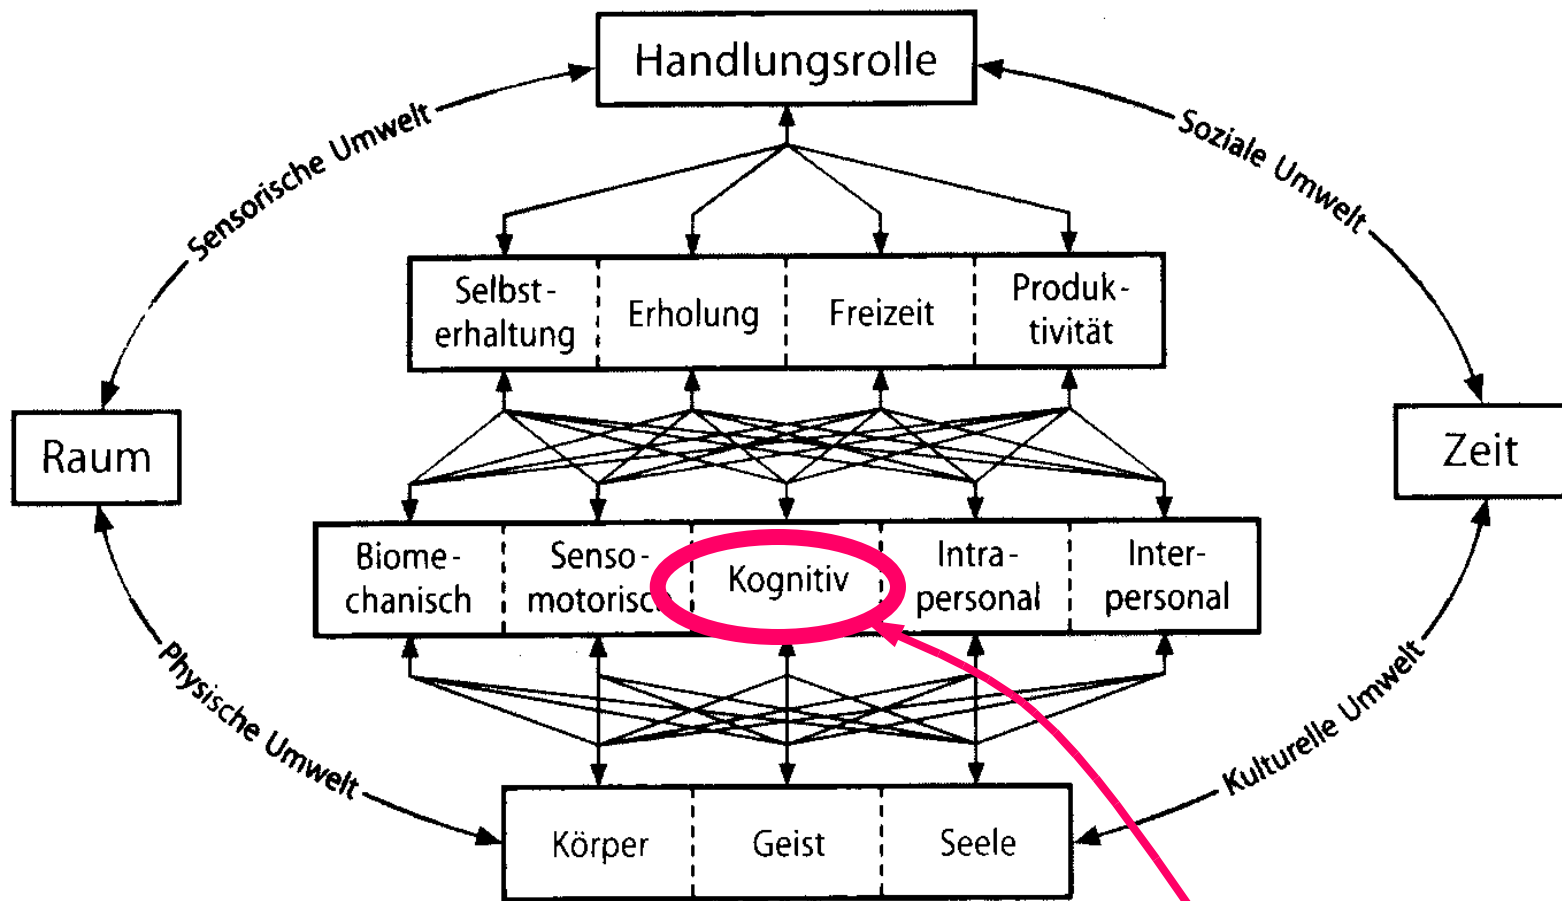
Handlungsrolle

Sensorische Umwelt

Soziale Umwelt

Selbsterhaltung

Erholung

Freizeit

Produktivität

Raum

Zeit

Biomechanisch

Sensomotorisc

Kognitiv

Intrapersonal

Interpersonal

Physische Umwelt

Kulturelle Umwelt

Körper

Geist

Seele